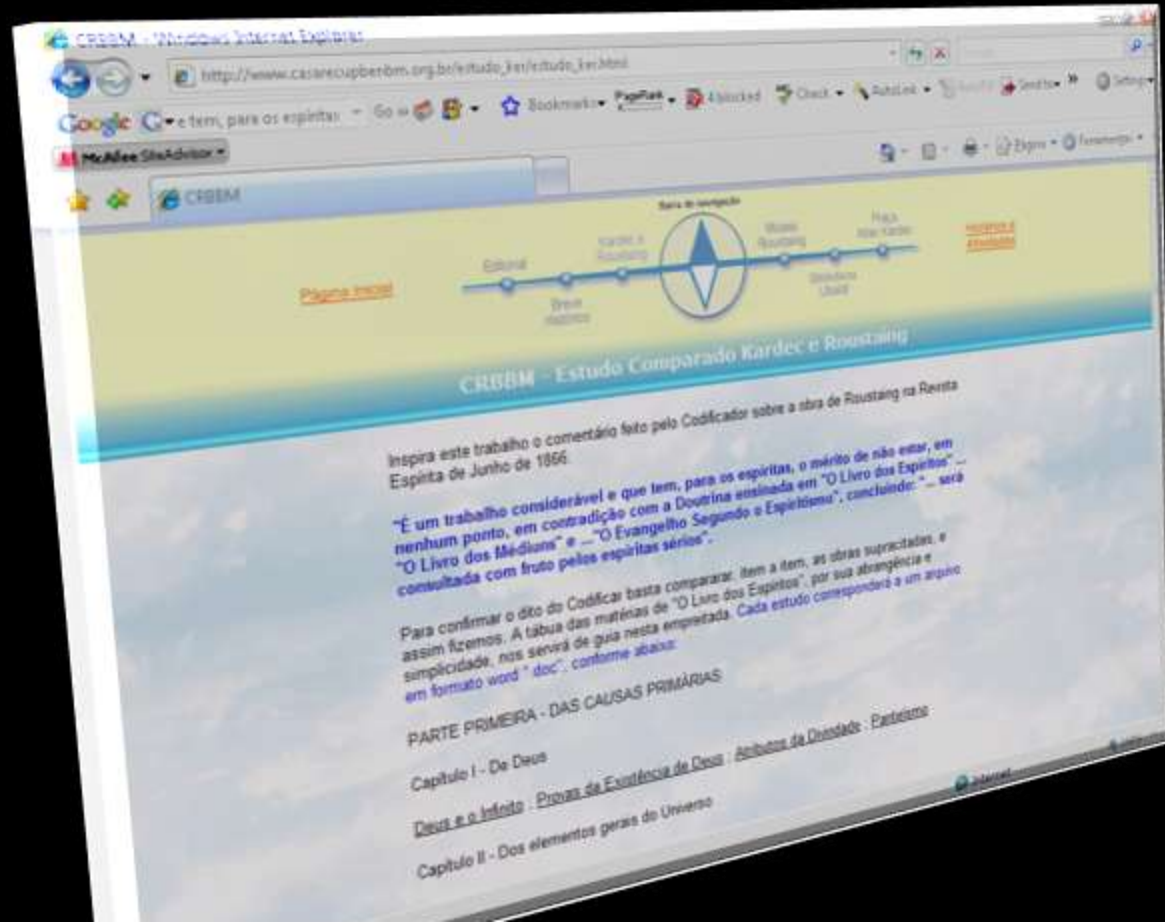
CRBBM - Windows Internet Explorer

http://www.casarecuapbenbm.org.br/estudo_kar/estudo_kar.html

Google G e tem, para os espiritas Go Bookmarks PageRank 4 blocked Check AutoLink Send to Settings

McAfee SiteAdvisor

Página Ferramentas

CRBBM

Barra de navegação

Página Inicial

Editorial

Breve Histórico

Kardec e Roustaing

Museu Roustaing

Biblioteca Ubaldi

Praça Allan Kardec

Histórico e Atividades

CRBBM - Estudo Comparado Kardec e Roustaing

Inspira este trabalho o comentário feito pelo Codificador sobre a obra de Roustaing na Revista Espírita de Junho de 1866.

"É um trabalho considerável e que tem, para os espíritas, o mérito de não estar, em nenhum ponto, em contradição com a Doutrina ensinada em "O Livro dos Espíritos" ... "O Livro dos Médiuns" e ..."O Evangelho Segundo o Espiritismo", concluindo: "... será consultada com fruto pelos espíritas sérios".

Para confirmar o dito do Codificar basta comparar, item a item, as obras supracitadas, e assim fizemos. A tábua das matérias de "O Livro dos Espíritos", por sua abrangência e simplicidade, nos servirá de guia nesta empreitada. Cada estudo corresponderá a um arquivo em formato word ".doc", conforme abaixo:

PARTE PRIMEIRA - DAS CAUSAS PRIMÁRIAS

Capítulo I - De Deus

Deus e o Infinito . Provas da Existência de Deus . Atributos da Divindade . Panteísmo

Capítulo II - Dos elementos gerais do Universo

Internet